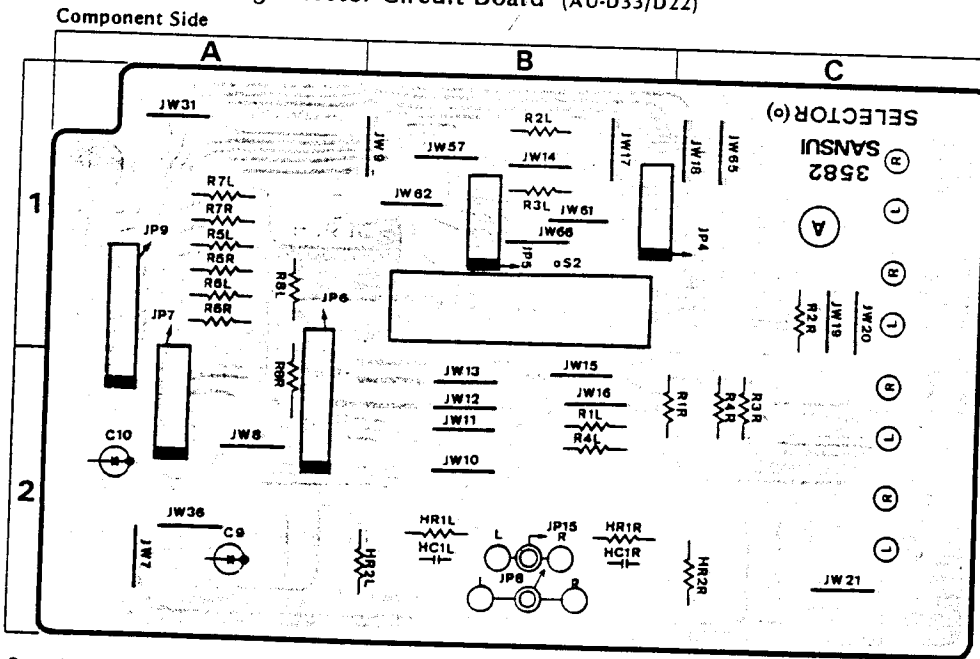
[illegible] Circuit Board (AU-D33/D22)
Component Side

A
B
C
1
2

JW31
JW9
JW57
R2L
JW14
JW17
JW18
JW65
SELECTOR (o)
SANSUI
3582
R
L
A
R
L
R
L
R
L
R7L
R7R
R5L
R5R
R6L
R6R
JW62
R3L
JW61
JW66
JP5
oS2
JP4
JP9
R8L
JP6
JP7
R8R
R2R
JW19
JW20
JW13
JW15
JW12
JW16
JW11
R1L
R4L
R1R
R4R
R3R
C10
JW8
JW10
JW36
JW7
C9
HR2L
HR1L
HC1L
L
JP15
R
HR1R
HC1R
JP8
HR2R
JW21